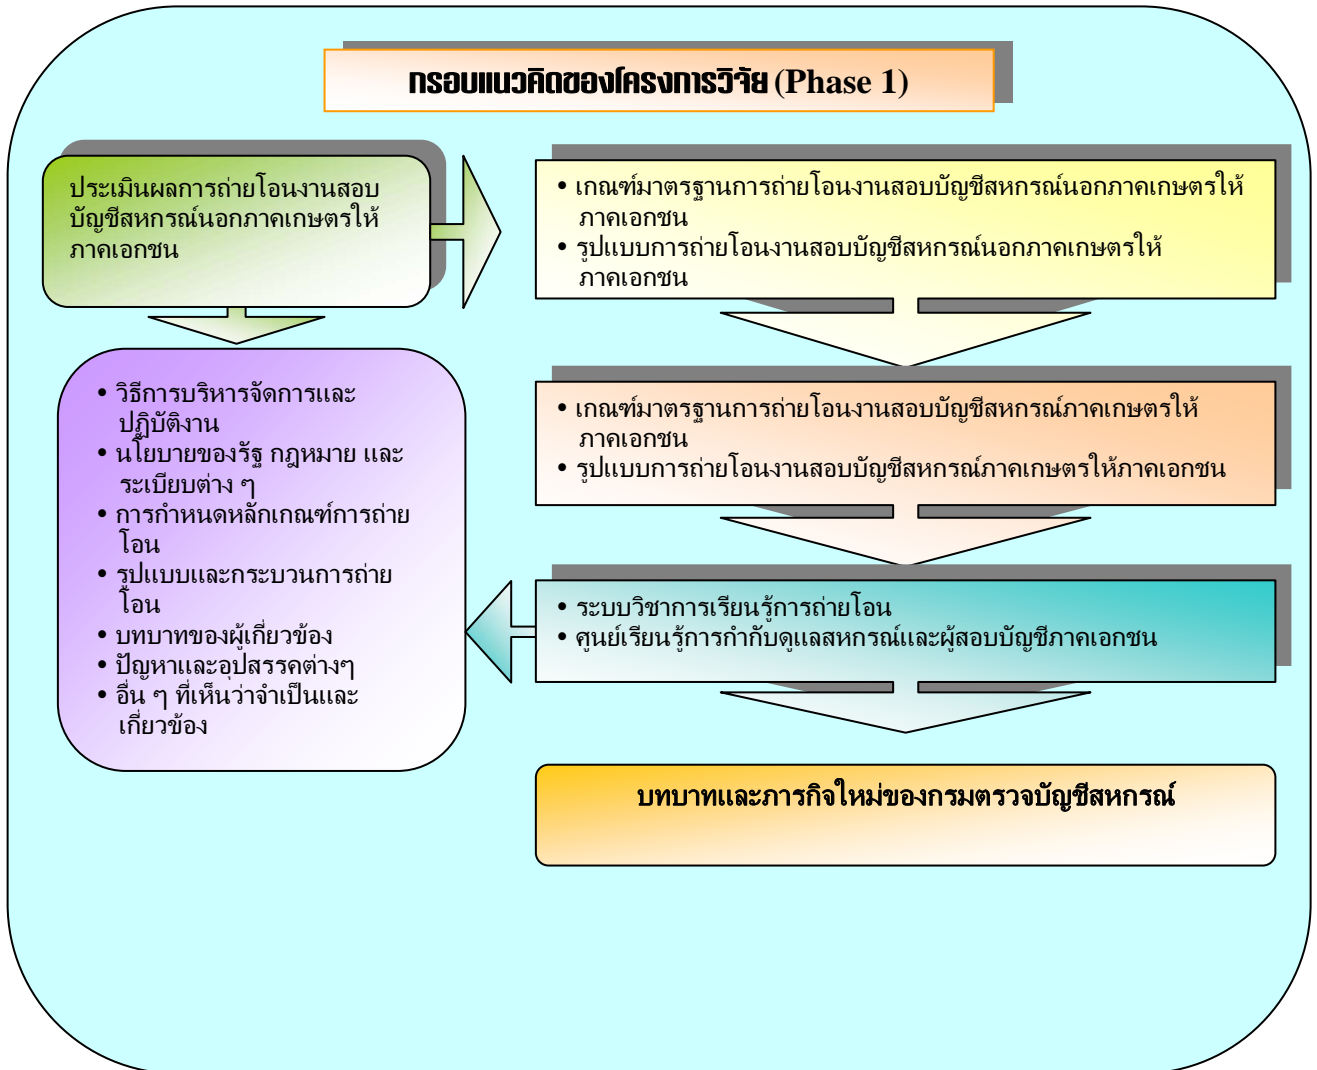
กรอบแนวคิดของโครงการวิจัย (Phase 1)

ประเมินผลการถ่ายโอนงานสอบบัญชีสหกรณ์นอกภาคเกษตรให้ภาคเอกชน

• เกณฑ์มาตรฐานการถ่ายโอนงานสอบบัญชีสหกรณ์นอกภาคเกษตรให้ภาคเอกชน
• รูปแบบการถ่ายโอนงานสอบบัญชีสหกรณ์นอกภาคเกษตรให้ภาคเอกชน

• วิธีการบริหารจัดการและปฏิบัติงาน
• นโยบายของรัฐ กฎหมาย และระเบียบต่าง ๆ
• การกำหนดหลักเกณฑ์การถ่ายโอน
• รูปแบบและกระบวนการถ่ายโอน
• บทบาทของผู้เกี่ยวข้อง
• ปัญหาและอุปสรรคต่างๆ
• อื่น ๆ ที่เห็นว่าจำเป็นและเกี่ยวข้อง

• เกณฑ์มาตรฐานการถ่ายโอนงานสอบบัญชีสหกรณ์ภาคเกษตรให้ภาคเอกชน
• รูปแบบการถ่ายโอนงานสอบบัญชีสหกรณ์ภาคเกษตรให้ภาคเอกชน

• ระบบวิชาการเรียนรู้การถ่ายโอน
• ศูนย์เรียนรู้การกำกับดูแลสหกรณ์และผู้สอบบัญชีภาคเอกชน

บทบาทและภารกิจใหม่ของกรมตรวจบัญชีสหกรณ์